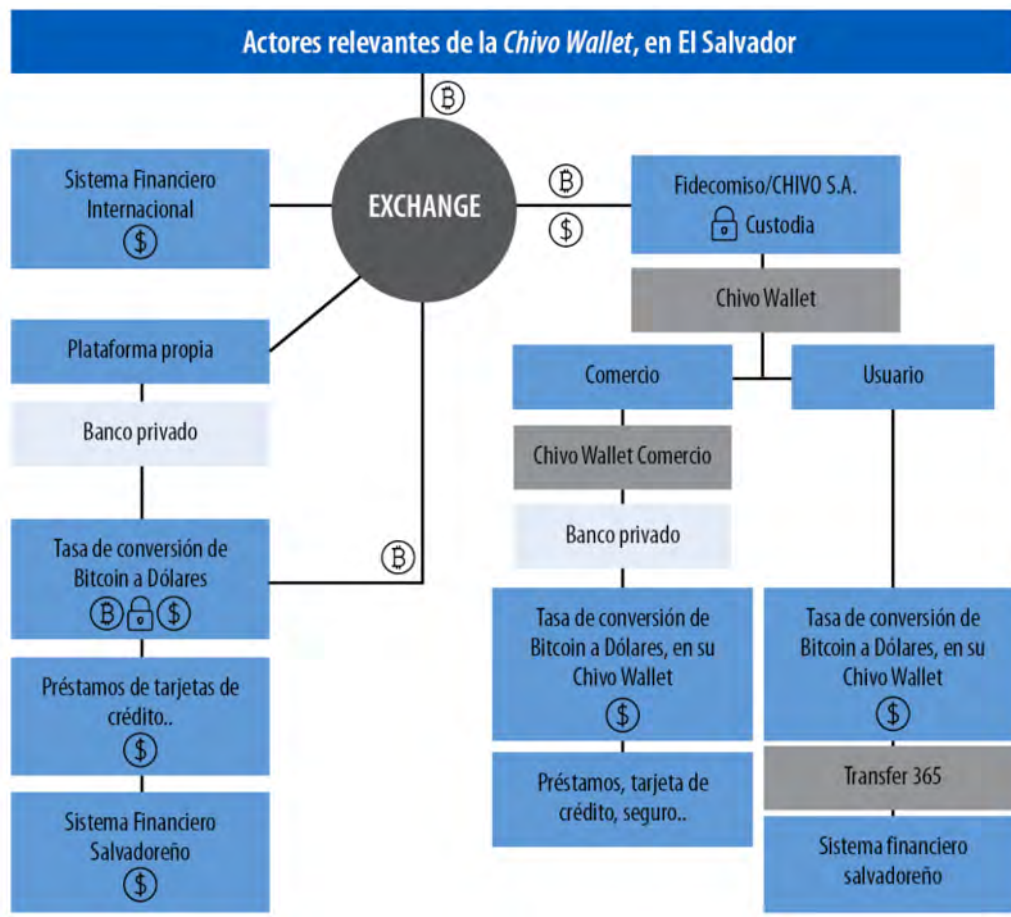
Actores relevantes de la *Chivo Wallet*, en El Salvador

Sistema Financiero Internacional

EXCHANGE

Fideicomiso/CHIVO S.A.
Custodia

Chivo Wallet

Plataforma propia

Banco privado

Comercio

Usuario

Chivo Wallet Comercio

Banco privado

Tasa de conversión de Bitcoin a Dólares

Préstamos de tarjetas de crédito..

Sistema Financiero Salvadoreño

Tasa de conversión de Bitcoin a Dólares, en su Chivo Wallet

Préstamos, tarjeta de crédito, seguro..

Tasa de conversión de Bitcoin a Dólares, en su Chivo Wallet

Transfer 365

Sistema financiero salvadoreño